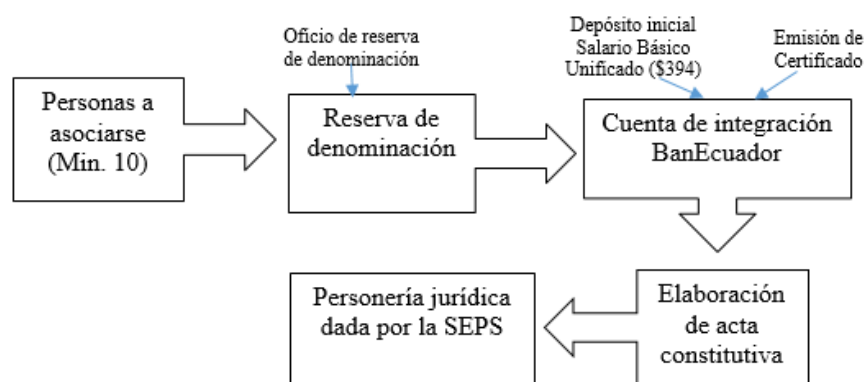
Oficio de reserva de denominación

Depósito inicial Salario Básico Unificado (\$394)

Emisión de Certificado

Personas a asociarse (Min. 10)

Reserva de denominación

Cuenta de integración BanEcuador

Personería jurídica dada por la SEPS

Elaboración de acta constitutiva